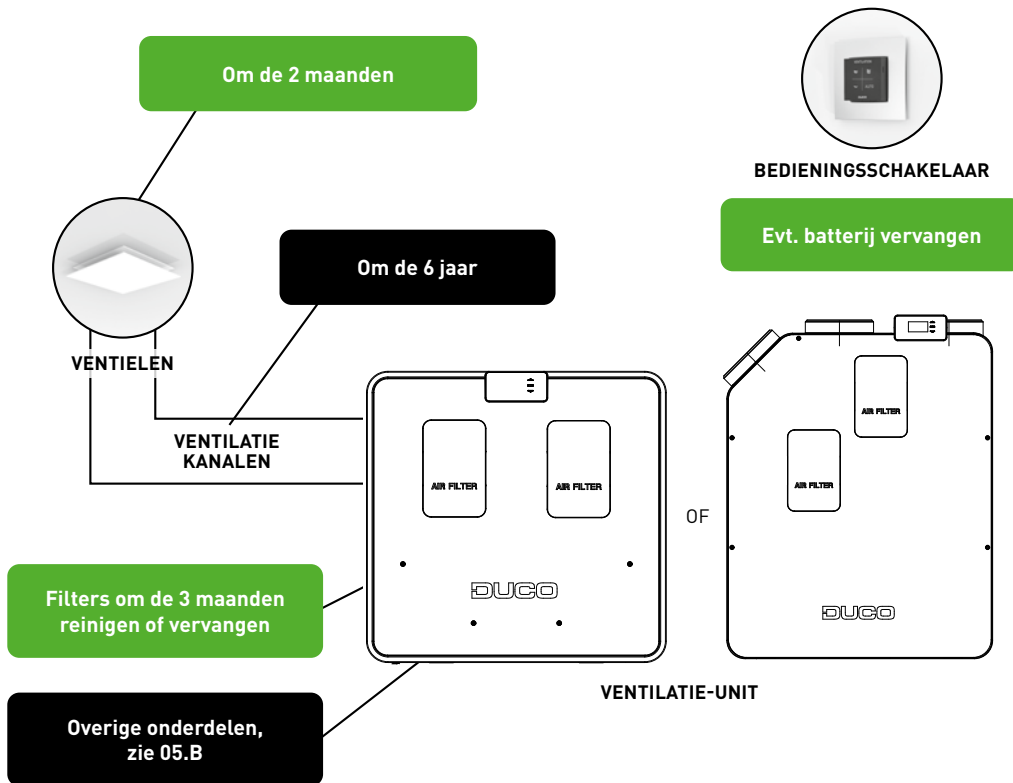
Om de 2 maanden

BEDIENINGSSCHAKELAAR

Evt. batterij vervangen

Om de 6 jaar

VENTIELEN

VENTILATIE KANALEN

AIR FILTER

AIR FILTER

OF

AIR FILTER

AIR FILTER

Filters om de 3 maanden reinigen of vervangen

DUCO

DUCO

VENTILATIE-UNIT

Overige onderdelen, zie 05.B